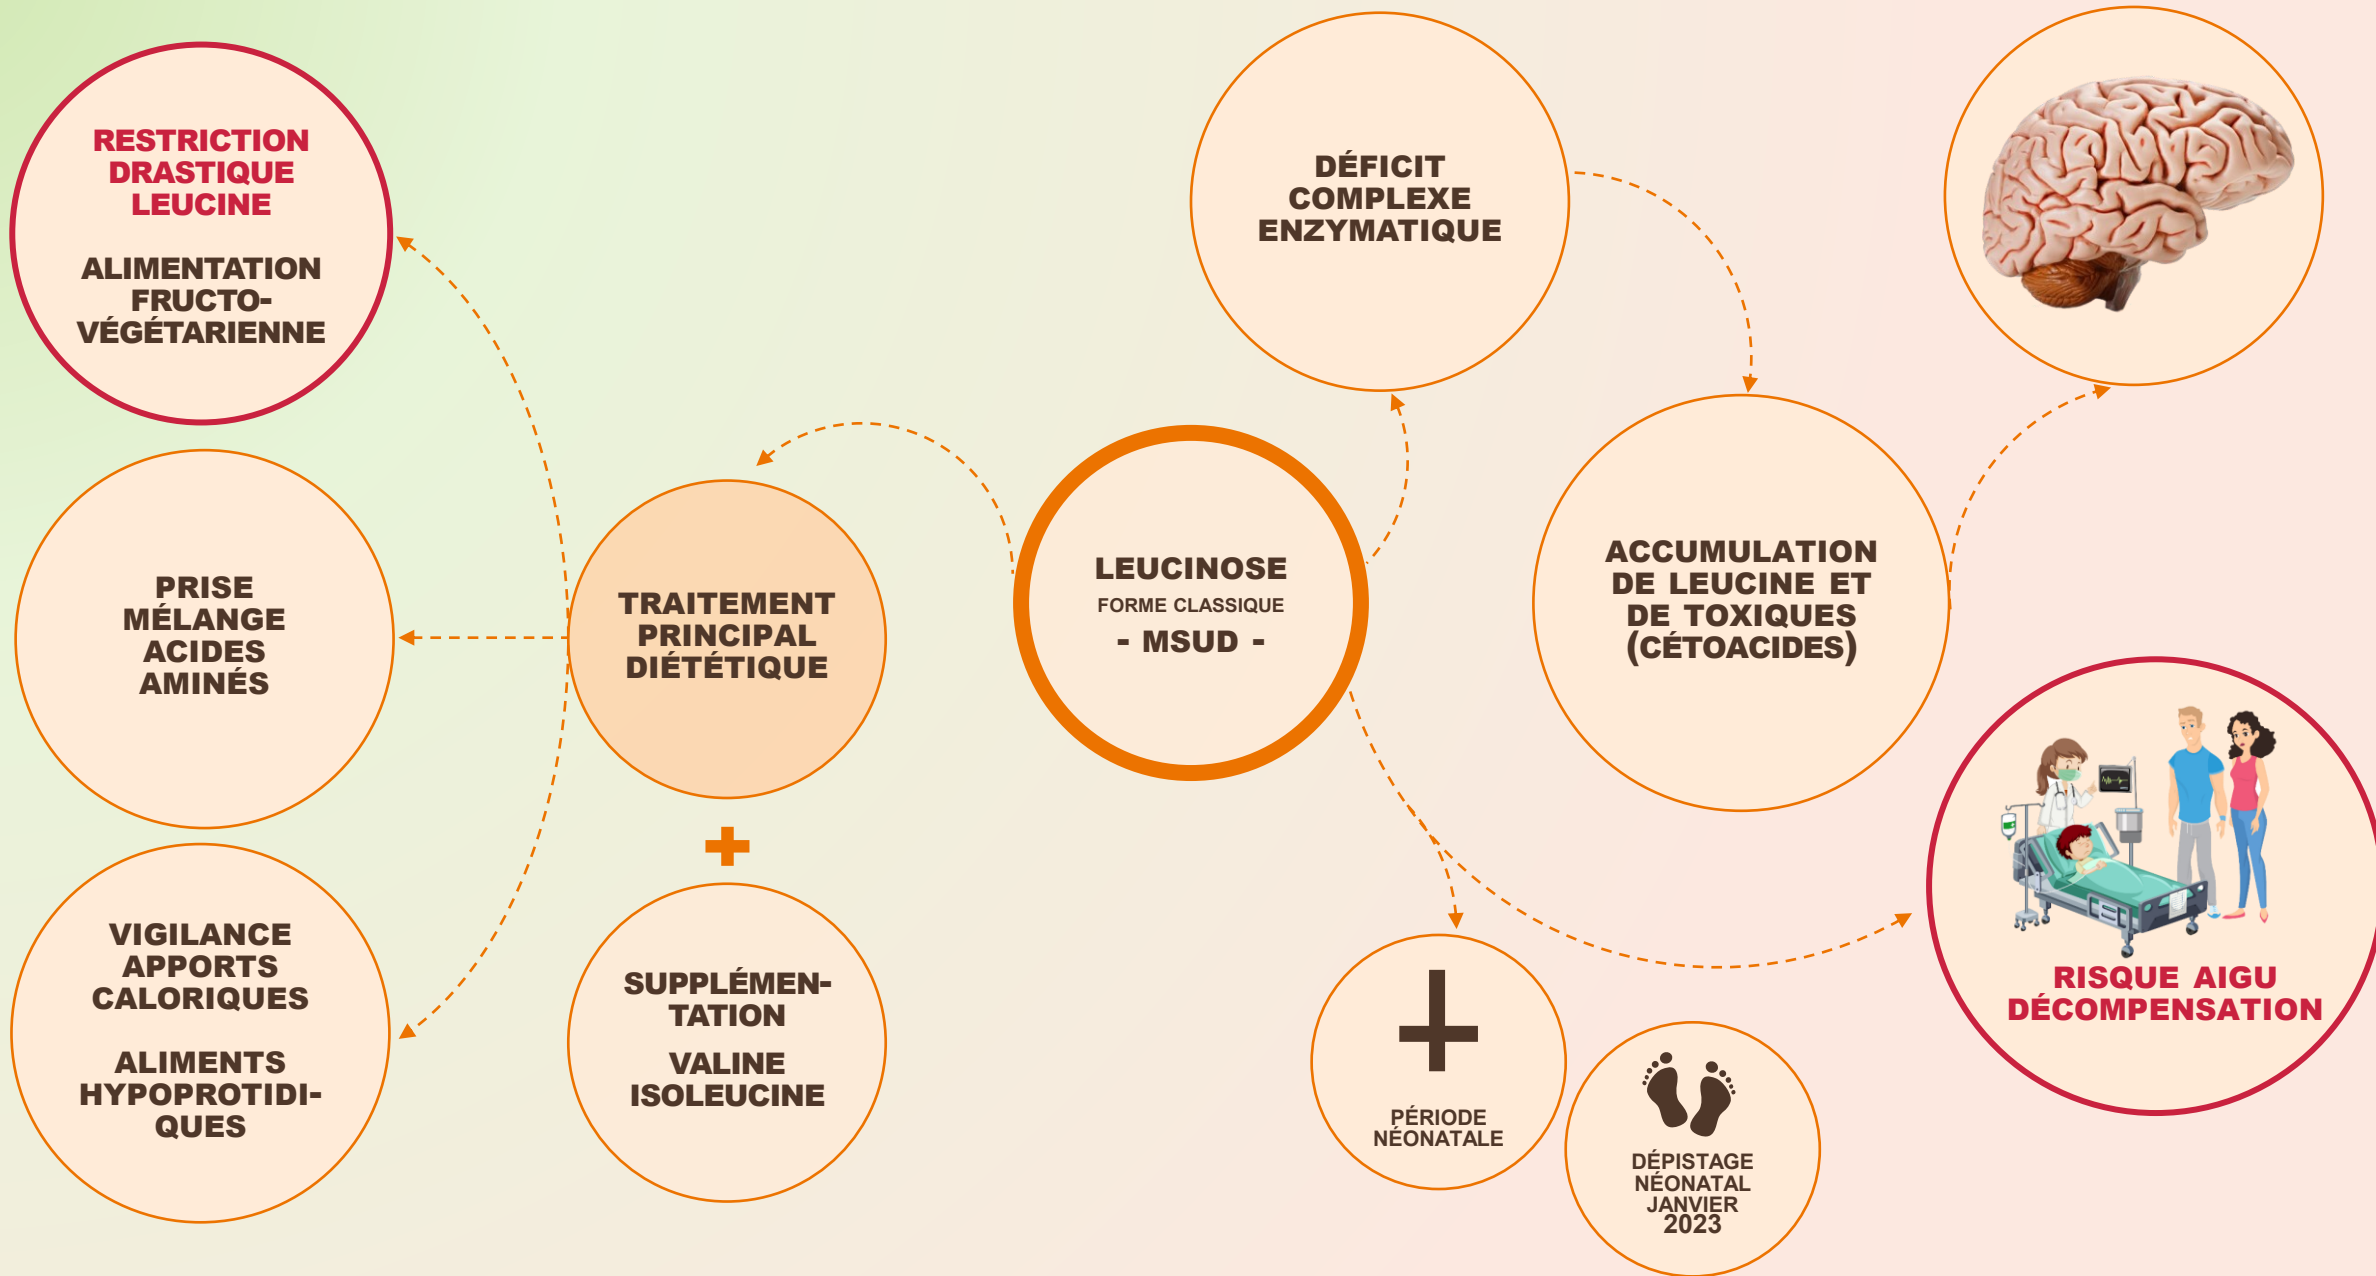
LEUCINOSE
FORME CLASSIQUE
- MSUD -

DÉFICIT COMPLEXE ENZYMATIQUE

ACCUMULATION DE LEUCINE ET DE TOXIQUES (CÉTOACIDES)

RISQUE AIGU DÉCOMPENSATION

PÉRIODE NÉONATALE

DÉPISTAGE NÉONATAL JANVIER 2023

TRAITEMENT PRINCIPAL DIÉTÉTIQUE

SUPPLÉMENTATION

VALINE ISOLEUCINE

RESTRICTION DRASTIQUE LEUCINE

ALIMENTATION FRUCTO-VÉGÉTARIENNE

PRISE MÉLANGE ACIDES AMINÉS

VIGILANCE APPORTS CALORIQUES

ALIMENTS HYPOPROTIDIQUES